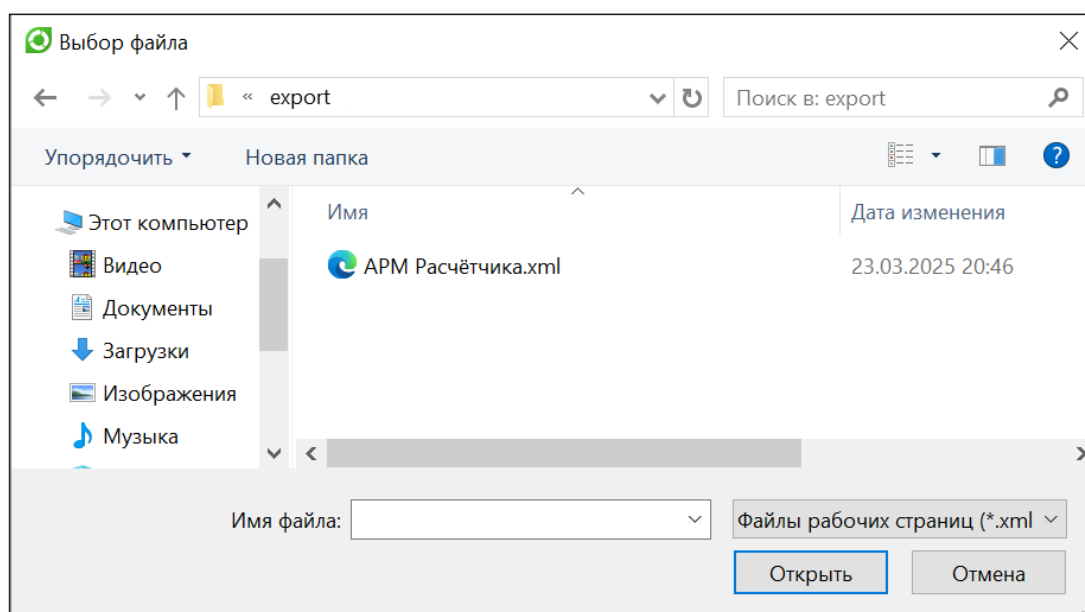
Выбор файла

« export

Поиск в: export

Упорядочить ▾

Новая папка

Этот компьютер

Видео

Документы

Загрузки

Изображения

Музыка

Имя

Дата изменения

АРМ Расчётчика.xml

23.03.2025 20:46

Имя файла:

Файлы рабочих страниц (*.xml

Открыть

Отмена